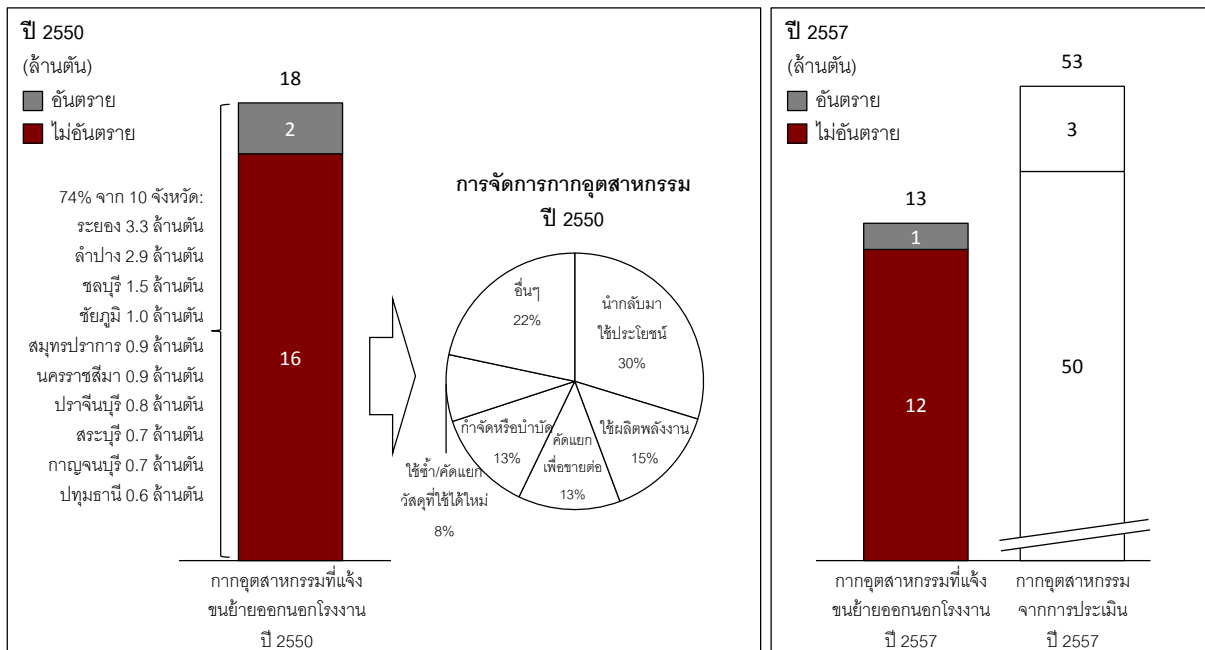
ปี 2550
(ล้านตัน)
อันตราย
ไม่อันตราย

18
2
16

74% จาก 10 จังหวัด:
ระยอง 3.3 ล้านตัน
ลำปาง 2.9 ล้านตัน
ชลบุรี 1.5 ล้านตัน
ชัยภูมิ 1.0 ล้านตัน
สมุทรปราการ 0.9 ล้านตัน
นครราชสีมา 0.9 ล้านตัน
ปราจีนบุรี 0.8 ล้านตัน
สระบุรี 0.7 ล้านตัน
กาญจนบุรี 0.7 ล้านตัน
ปทุมธานี 0.6 ล้านตัน

กากอุตสาหกรรมที่แจ้งขนย้ายออกนอกโรงงาน ปี 2550

การจัดการกากอุตสาหกรรม ปี 2550

อื่นๆ 22%
นำกลับมาใช้ประโยชน์ 30%
ใช้ผลิตพลังงาน 15%
คัดแยกเพื่อขายต่อ 13%
กำจัดหรือบำบัด 13%
ใช้ซ้ำ/คัดแยกวัสดุที่ใช้ได้ใหม่ 8%

ปี 2557
(ล้านตัน)
อันตราย
ไม่อันตราย

13
1
12

53
3
50

กากอุตสาหกรรมที่แจ้งขนย้ายออกนอกโรงงาน ปี 2557
กากอุตสาหกรรมจากการประเมิน ปี 2557